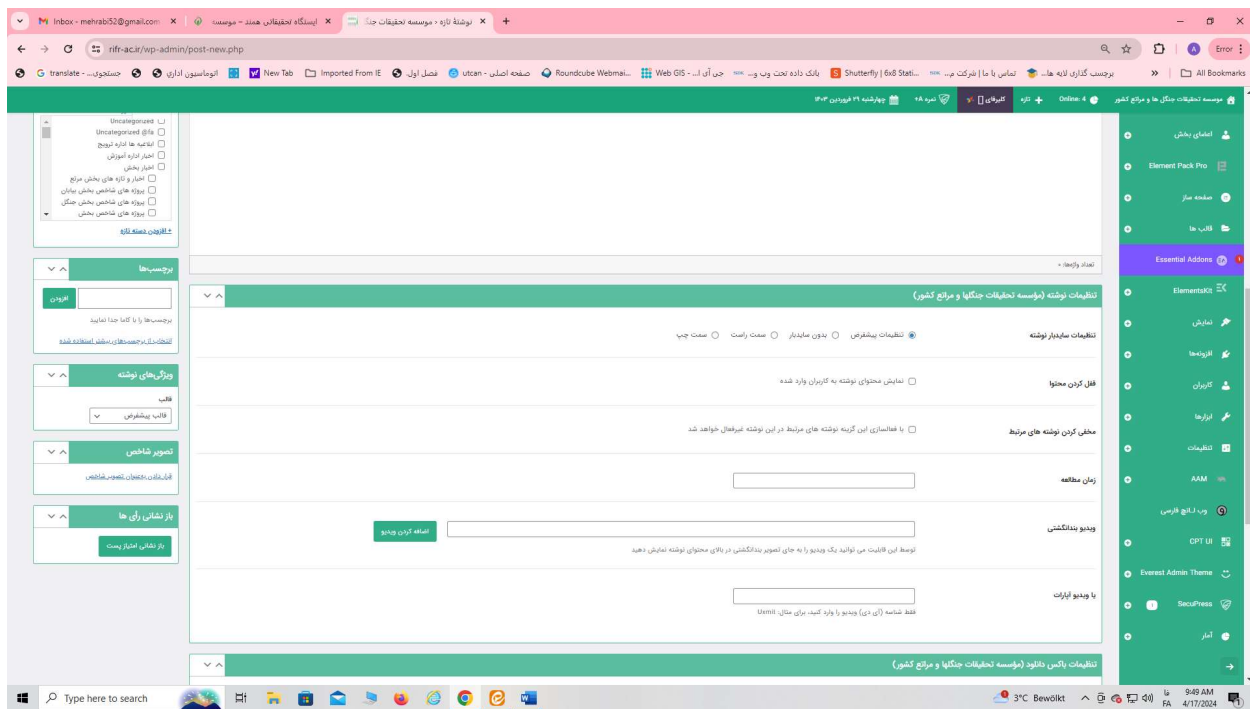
Inbox - mehrabi52@gmail.com ×
ایستگاه تحقیقاتی همند - موسسه ×
نوشتهٔ تازه ‹ موسسه تحقیقات جنگ ×
+
rifr-ac.ir/wp-admin/post-new.php
Error
G translate -... جستجوی... اتوماسیون اداری New Tab Imported From IE فصل اول utcan - صفحه اصلی Roundcube Webmai... Web GIS - جی آی ... بانک داده تحت وب و... Shutterfly | 6x8 Stati... تماس با ما | شرکت م... برچسب گذاری لایه ها...
All Bookmarks

موسسه تحقیقات جنگل ها و مراتع کشور Online: 4 تازه کلیرفای 8+ نمره چهارشنبه ۲۹ فروردین ۱۴۰۳

اعضای بخش
Element Pack Pro
صفحه ساز
قالب ها
Essential Addons
ElementsKit
نمایش
افزونه‌ها
کاربران
ابزارها
تنظیمات
AAM
وب اَنالیز فارسی
CPT UI
Everest Admin Theme
SecuPress
آمار

Uncategorized
Uncategorized @fa
ابلاغیه ها اداره ترویج
اخبار اداره آموزش
اخبار بخش
اخبار و تازه های بخش مرتع
پروژه های شاخص بخش بیابان
پروژه های شاخص بخش جنگل
پروژه های شاخص بخش
+ افزودن دسته تازه

برچسب‌ها
افزودن
برچسب‌ها را با کاما جدا نمایید
انتخاب از برچسب‌های بیشتر استفاده شده

ویژگی‌های نوشته
قالب
قالب پیشفرض

تصویر شاخص
قرار دادن به‌عنوان تصویر شاخص

باز نشانی رأی ها
باز نشانی امتیاز پست

تعداد واژه‌ها: ۰

تنظیمات نوشته (موسسه تحقیقات جنگلها و مراتع کشور)

تنظیمات سایدبار نوشته
تنظیمات پیشفرض بدون سایدبار سمت راست سمت چپ

قفل کردن محتوا
نمایش محتوای نوشته به کاربران وارد شده

مخفی کردن نوشته های مرتبط
با فعالسازی این گزینه نوشته های مرتبط در این نوشته غیرفعال خواهد شد

زمان مطالعه

ویدیو بندانگشتی
اضافه کردن ویدیو
توسط این قابلیت می توانید یک ویدیو را به جای تصویر بندانگشتی در بالای محتوای نوشته نمایش دهید

یا ویدیو آپارات
فقط شناسه (آی دی) ویدیو را وارد کنید، برای مثال: Uxmil

تنظیمات باکس دانلود (موسسه تحقیقات جنگلها و مراتع کشور)

Type here to search
3°C Bewölkt
فا FA
9:49 AM
4/17/2024